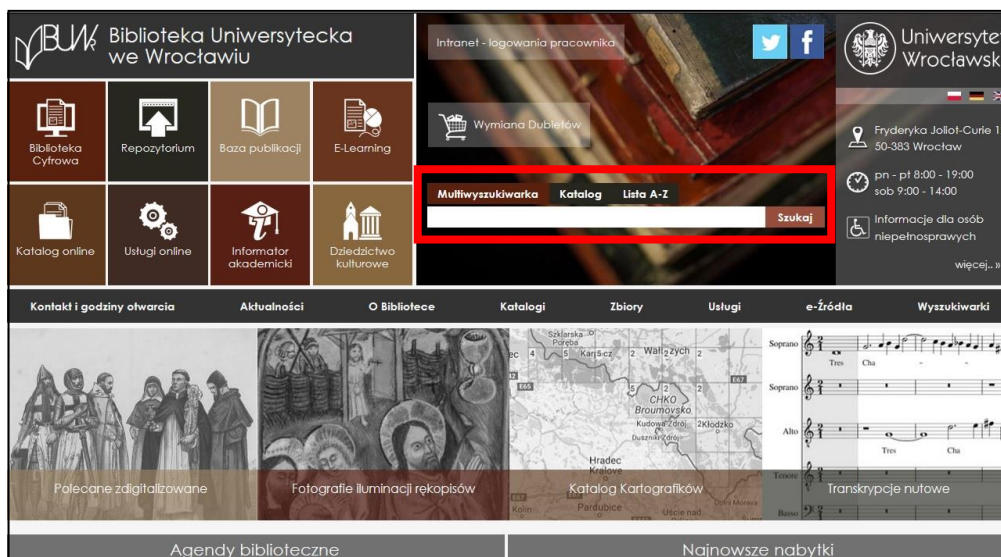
BUWr Biblioteka Uniwersytecka we Wrocławiu

Intranet - logowania pracownika

Uniwersytet Wrocławski

Biblioteka Cyfrowa
Repozytorium
Baza publikacji
E-Learning

Wymiana Dubletów

Fryderyka Joliot-Curie 1
50-383 Wrocław

pn - pt 8:00 - 19:00
sob 9:00 - 14:00

Multiwyszukiwarka
Katalog
Lista A-Z
Szukaj

Katalog online
Usługi online
Informator akademicki
Dziedzictwo kulturowe

Informacje dla osób niepełnosprawnych

więcej.. »

Kontakt i godziny otwarcia
Aktualności
O Bibliotece
Katalogi
Zbiory
Usługi
e-Źródła
Wyszukiwarki

Szklarska Poręba
Karpacz
Wałbrzych
CHKO Broumovsko
Kudowa-Zdrój
Kłodzko
Duszniki-Zdrój
Hradec Kralove
Pardubice
Kolín
Ústí nad

Soprano
Tres
Cha
Soprano
Alto
Tres
Cha
Tenore
Basso

Polecane zdigitalizowane
Fotografie iluminacji rękopisów
Katalog Kartografików
Transkrypcje nutowe

Agendy biblioteczne
Najnowsze nabytki